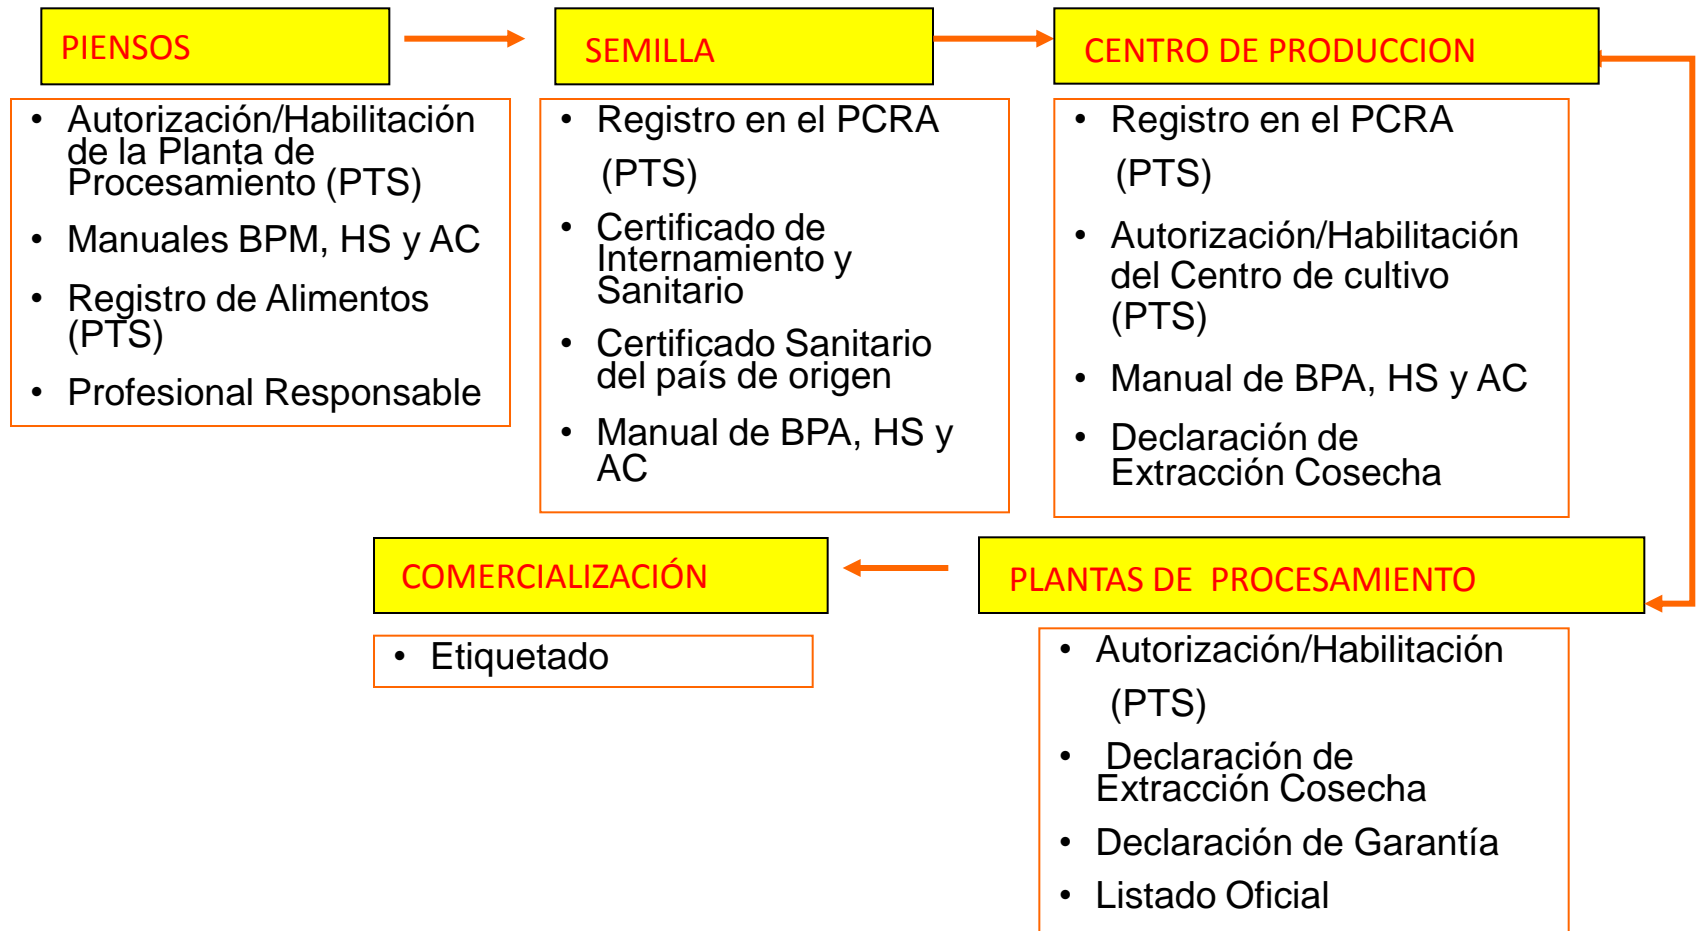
PIENSOS

- Autorización/Habilitación de la Planta de Procesamiento (PTS)
- Manuales BPM, HS y AC
- Registro de Alimentos (PTS)
- Profesional Responsable

SEMILLA

- Registro en el PCRA (PTS)
- Certificado de Internamiento y Sanitario
- Certificado Sanitario del país de origen
- Manual de BPA, HS y AC

CENTRO DE PRODUCCION

- Registro en el PCRA (PTS)
- Autorización/Habilitación del Centro de cultivo (PTS)
- Manual de BPA, HS y AC
- Declaración de Extracción Cosecha

PLANTAS DE PROCESAMIENTO

- Autorización/Habilitación (PTS)
- Declaración de Extracción Cosecha
- Declaración de Garantía
- Listado Oficial

COMERCIALIZACIÓN

- Etiquetado